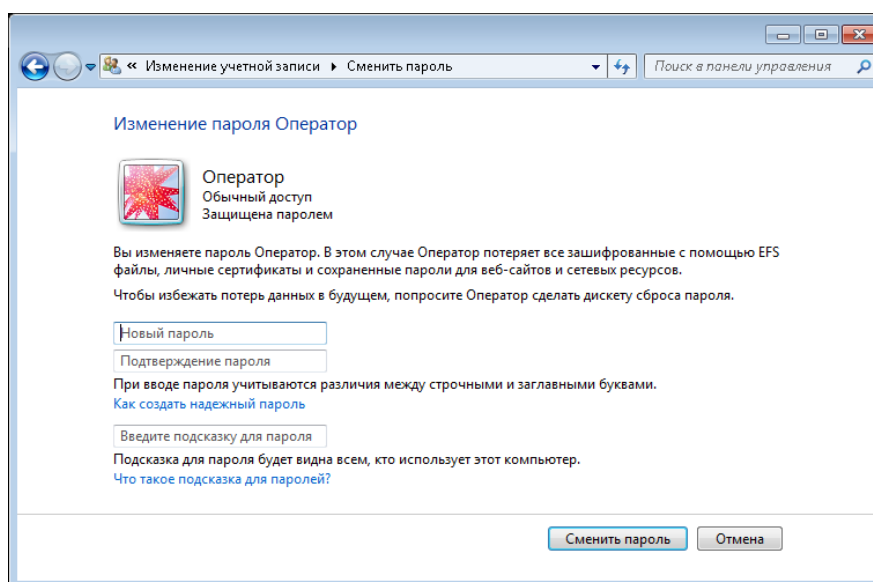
« Изменение учетной записи ▸ Сменить пароль

Поиск в панели управления

Изменение пароля Оператор

Оператор
Обычный доступ
Защищена паролем

Вы изменяете пароль Оператор. В этом случае Оператор потеряет все зашифрованные с помощью EFS файлы, личные сертификаты и сохраненные пароли для веб-сайтов и сетевых ресурсов.

Чтобы избежать потерь данных в будущем, попросите Оператор сделать дискету сброса пароля.

Новый пароль

Подтверждение пароля

При вводе пароля учитываются различия между строчными и заглавными буквами.
Как создать надежный пароль

Введите подсказку для пароля

Подсказка для пароля будет видна всем, кто использует этот компьютер.
Что такое подсказка для паролей?

Сменить пароль

Отмена